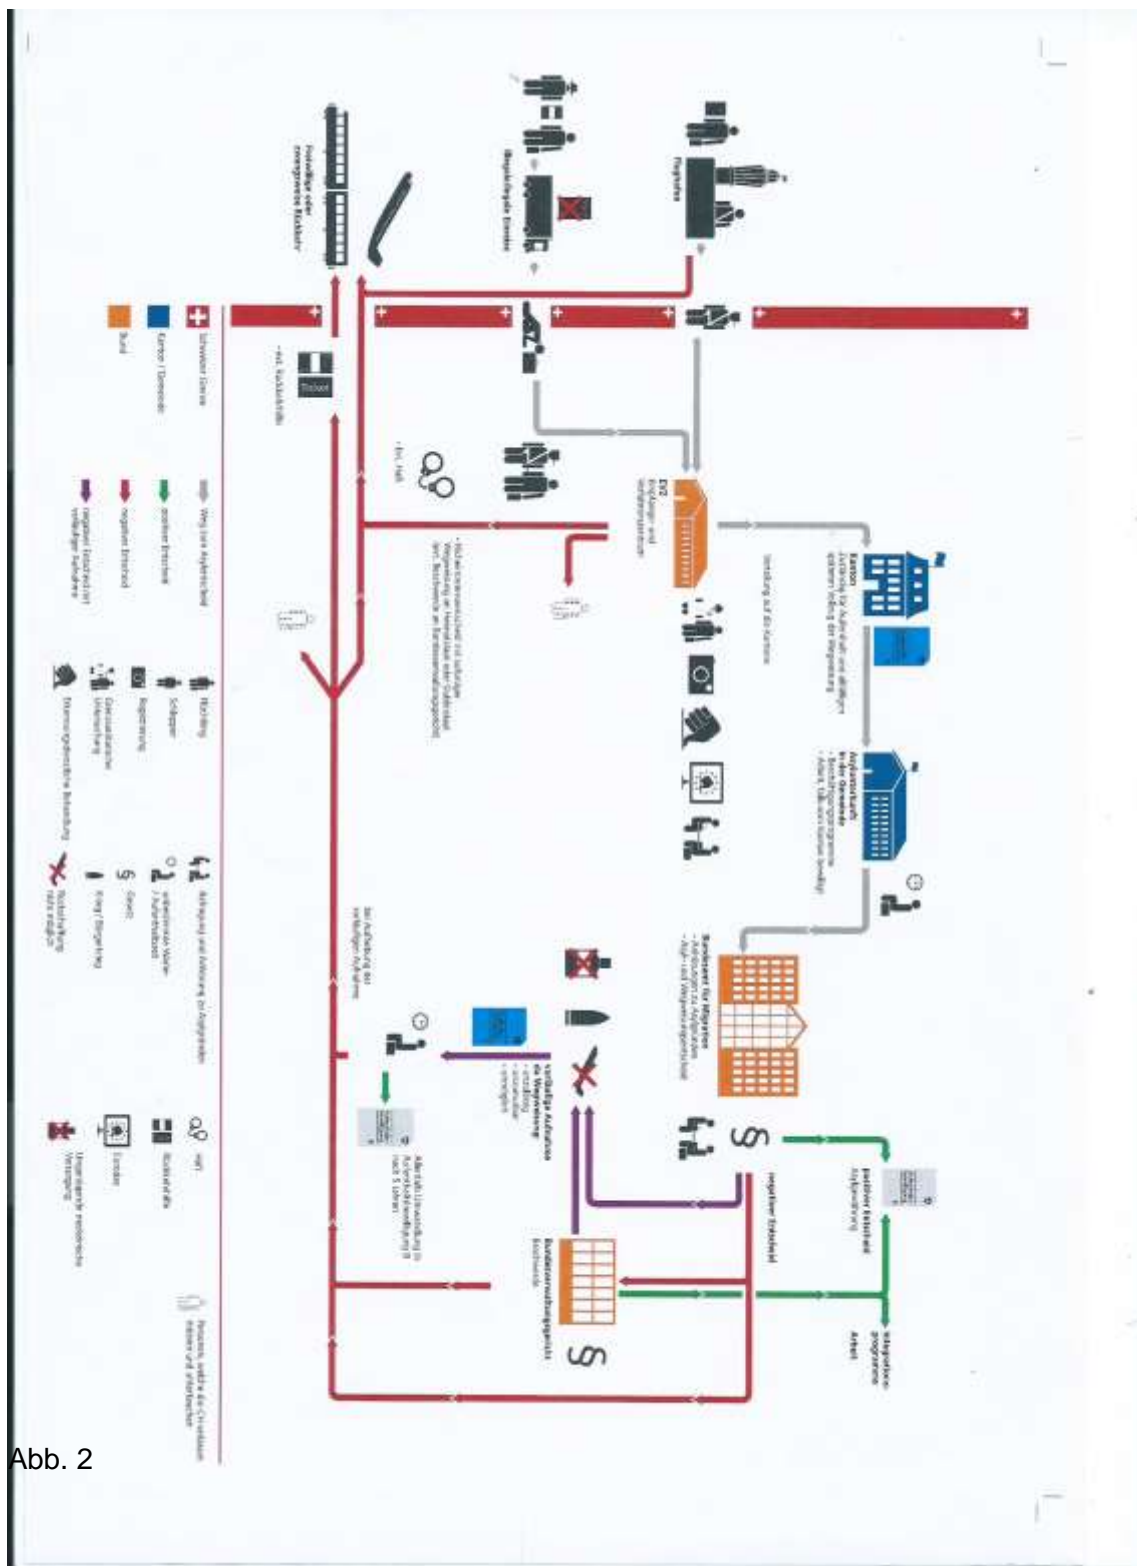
Freiwillige oder zwangsweise Rückkehr

Illegale Einreise

Flughafen

- evtl. Rückkehrhilfe

Ticket

- evtl. Haft

EVZ
Empfangs- und Verfahrenszentrum

Verteilung auf die Kantone

Kanton
Zuständig für Aufenthalt und allfälligen Vollzug der Wegweisung

Asylunterkunft in der Gemeinde
- Beschäftigungsprogramme
- Arbeit, falls vom Kanton bewilligt

Bundesamt für Migration
- Anhörung zu Asylgründen
- Asyl- und Wegweisungsentscheid

positiver Entscheid
Asylgewährung

Integrationsprogramme

Arbeit

negativer Entscheid

Bundesverwaltungsgericht
Beschwerde

vorläufige Aufnahme da Wegweisung
- unzulässig
- unzumutbar
- unmöglich

bei Aufhebung der vorläufigen Aufnahme

Allenfalls Umwandlung in Aufenthaltsbewilligung B nach 5 Jahren

Schweizer Grenze
Kanton / Gemeinde
Bund

Weg zum Asylentscheid
positiver Entscheid
negativer Entscheid
negativer Entscheid mit vorläufiger Aufnahme

Flüchtling
Schlepper
Registrierung
Gesundheitliche Untersuchung
Erkennungsdienstliche Behandlung

Befragung und Anhörung zu Asylgründen
Arbeitsverbot
Gewalt
Krieg / Bürgerkrieg
Rückschaffung nicht möglich

Haft
Rückkehrhilfe
Dossier
Ungenügende medizinische Versorgung

Personen, welche das Land verlassen müssen

Abb. 2